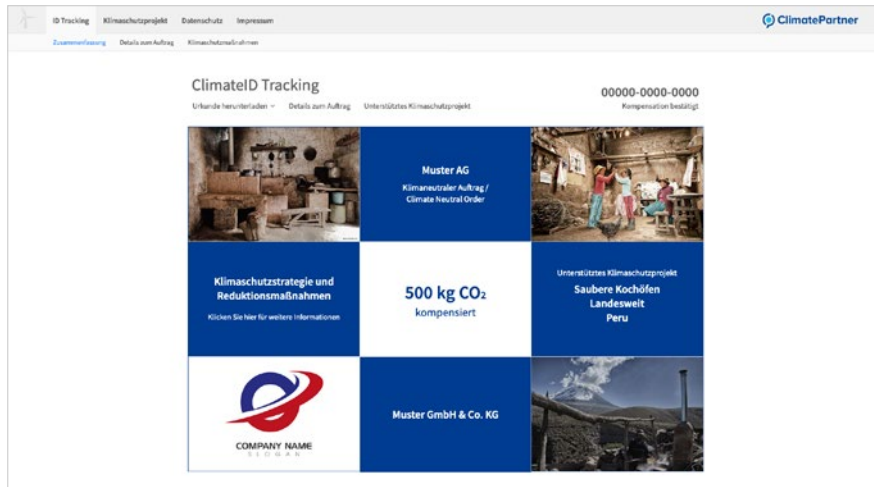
ID Tracking Klimaschutzprojekt Datenschutz Impressum

ClimatePartner

Zusammenfassung Details zum Auftrag Klimaschutzmaßnahmen

ClimateID Tracking

Urkunde herunterladen Details zum Auftrag Unterstütztes Klimaschutzprojekt

00000-0000-0000

Kompensation bestätigt

Muster AG

Klimaneutraler Auftrag / Climate Neutral Order

Klimaschutzstrategie und Reduktionsmaßnahmen

Klicken Sie hier für weitere Informationen

500 kg $CO_2$

kompensiert

Unterstütztes Klimaschutzprojekt

Saubere Kochöfen Landesweit Peru

COMPANY NAME

SLOGAN

Muster GmbH & Co. KG